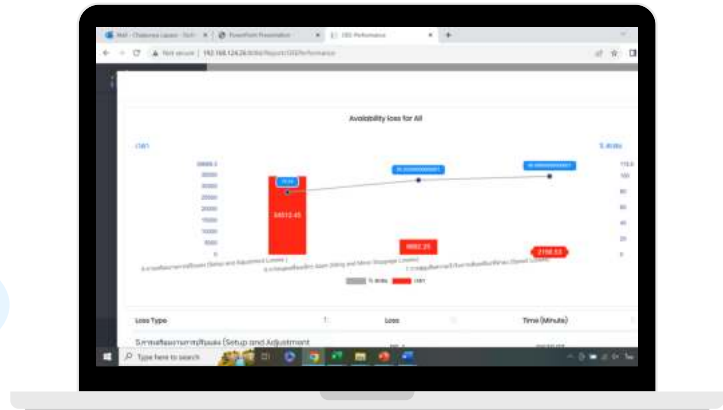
Mail - Chalermsak Lapsun - Outl · PowerPoint Presentation · OEE Performance

Not secure | 192.168.124.26:8080/Report/OEEPerformance

Availability loss for All

เวลา

% สะสม

38659.3
35000
30000
25000
20000
15000
10000
5000
0

110.0
100
80
60
40
20
0

70.04

35.0000000001

95.0000000001

34512.45

9882.25

2198.53

8.การสูญเสียเวลาการปรับแต่ง (Setup and Adjustment Losses)

9.การสูญเสียเนื่องจากการหยุดเล็กน้อย (Idling and Minor Stoppage Losses)

7.การสูญเสียความเร็ว (Speed Losses)

% สะสม

เวลา

Loss Type

Loss

Time (Minute)

8.การสูญเสียเวลาการปรับแต่ง (Setup and Adjustment

Type here to search